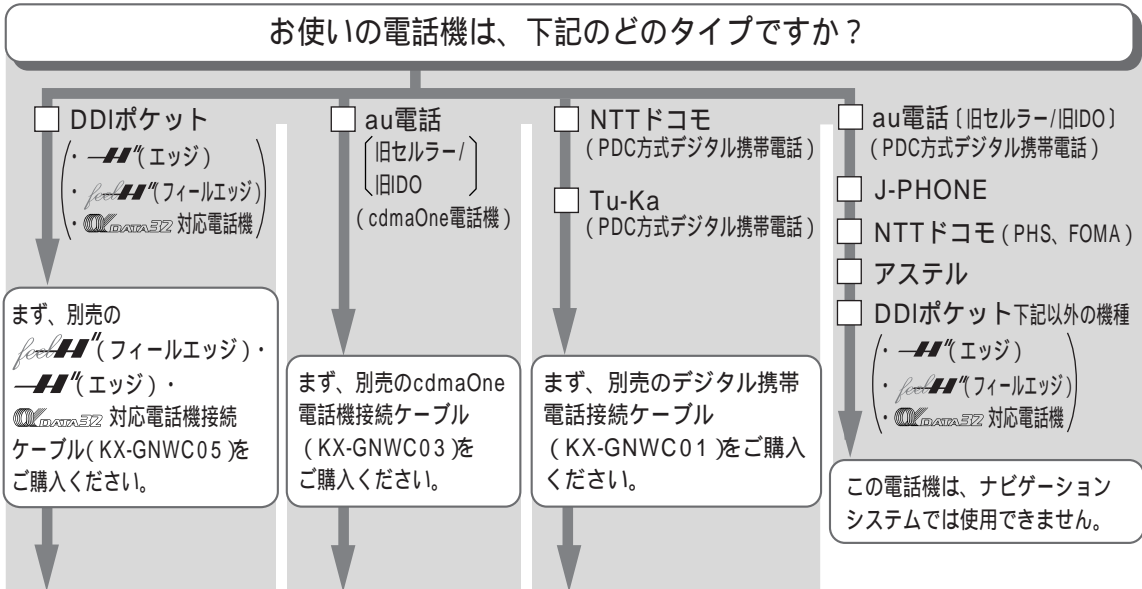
お使いの電話機は、下記のどのタイプですか？

☐ DDIポケット
・ H"（エッジ）
・ feel H"（フィールエッジ）
・ DATA32 対応電話機

まず、別売の feel H"（フィールエッジ）・ H"（エッジ）・ DATA32 対応電話機接続ケーブル（KX-GNWC05）をご購入ください。

☐ au電話
［旧セルラー/旧IDO］
（cdmaOne電話機）

まず、別売のcdmaOne電話機接続ケーブル（KX-GNWC03）をご購入ください。

☐ NTTドコモ
（PDC方式デジタル携帯電話）
☐ Tu-Ka
（PDC方式デジタル携帯電話）

まず、別売のデジタル携帯電話接続ケーブル（KX-GNWC01）をご購入ください。

☐ au電話［旧セルラー/旧IDO］
（PDC方式デジタル携帯電話）
☐ J-PHONE
☐ NTTドコモ（PHS、FOMA）
☐ アステル
☐ DDIポケット下記以外の機種
・ H"（エッジ）
・ feel H"（フィールエッジ）
・ DATA32 対応電話機

この電話機は、ナビゲーションシステムでは使用できません。